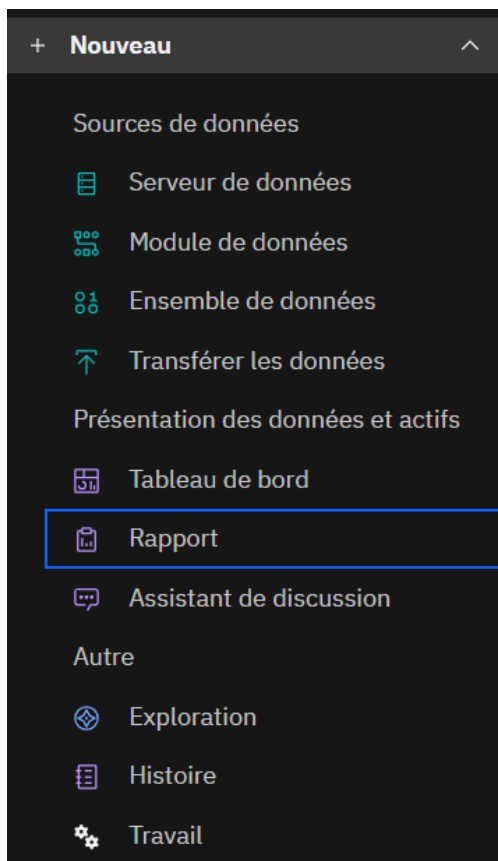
+ Nouveau

Sources de données

Serveur de données

Module de données

Ensemble de données

Transférer les données

Présentation des données et actifs

Tableau de bord

Rapport

Assistant de discussion

Autre

Exploration

Histoire

Travail